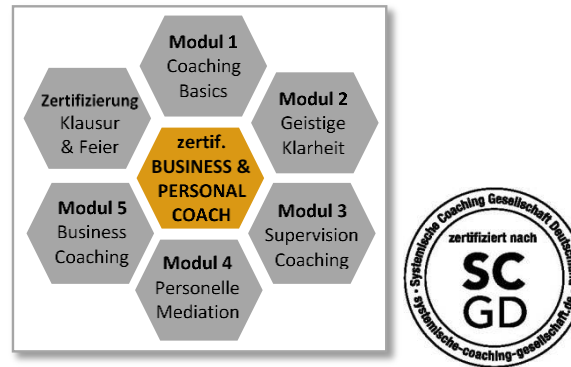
Modul 1
Coaching Basics

Zertifizierung
Klausur & Feier

Modul 2
Geistige Klarheit

zertif.
BUSINESS & PERSONAL COACH

Modul 5
Business Coaching

Modul 3
Supervision Coaching

Modul 4
Personelle Mediation

Systemische Coaching Gesellschaft Deutschland
zertifiziert nach
SC
GD
systemische-coaching-gesellschaft.de